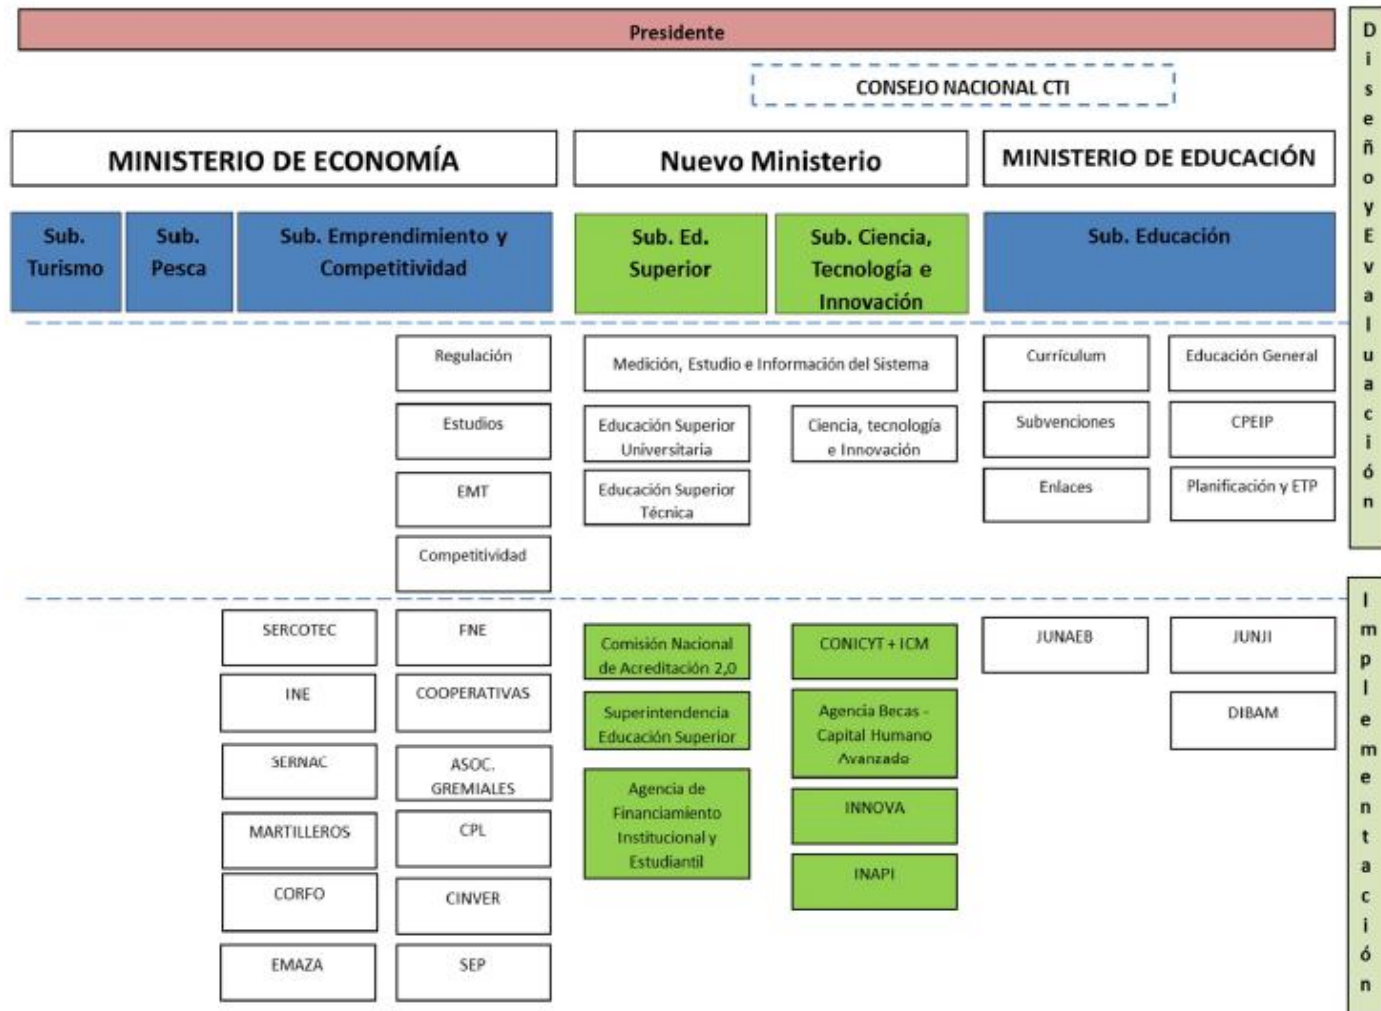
Presidente

CONSEJO NACIONAL CTI

MINISTERIO DE ECONOMÍA

Nuevo Ministerio

MINISTERIO DE EDUCACIÓN

Sub. Turismo

Sub. Pesca

Sub. Emprendimiento y Competitividad

Sub. Ed. Superior

Sub. Ciencia, Tecnología e Innovación

Sub. Educación

Regulación

Estudios

EMT

Competitividad

Medición, Estudio e Información del Sistema

Educación Superior Universitaria

Educación Superior Técnica

Ciencia, tecnología e Innovación

Currículum

Educación General

Subvenciones

CPEIP

Enlaces

Planificación y ETP

SERCOTEC

FNE

INE

COOPERATIVAS

SERNAC

ASOC. GREMIALES

MARTILLEROS

CPL

CORFO

CINVER

EMAZA

SEP

Comisión Nacional de Acreditación 2,0

Superintendencia Educación Superior

Agencia de Financiamiento Institucional y Estudiantil

CONICYT + ICM

Agencia Becas - Capital Humano Avanzado

INNOVA

INAPI

JUNAEB

JUNJI

DIBAM

Diseño y Evaluación

Implementación